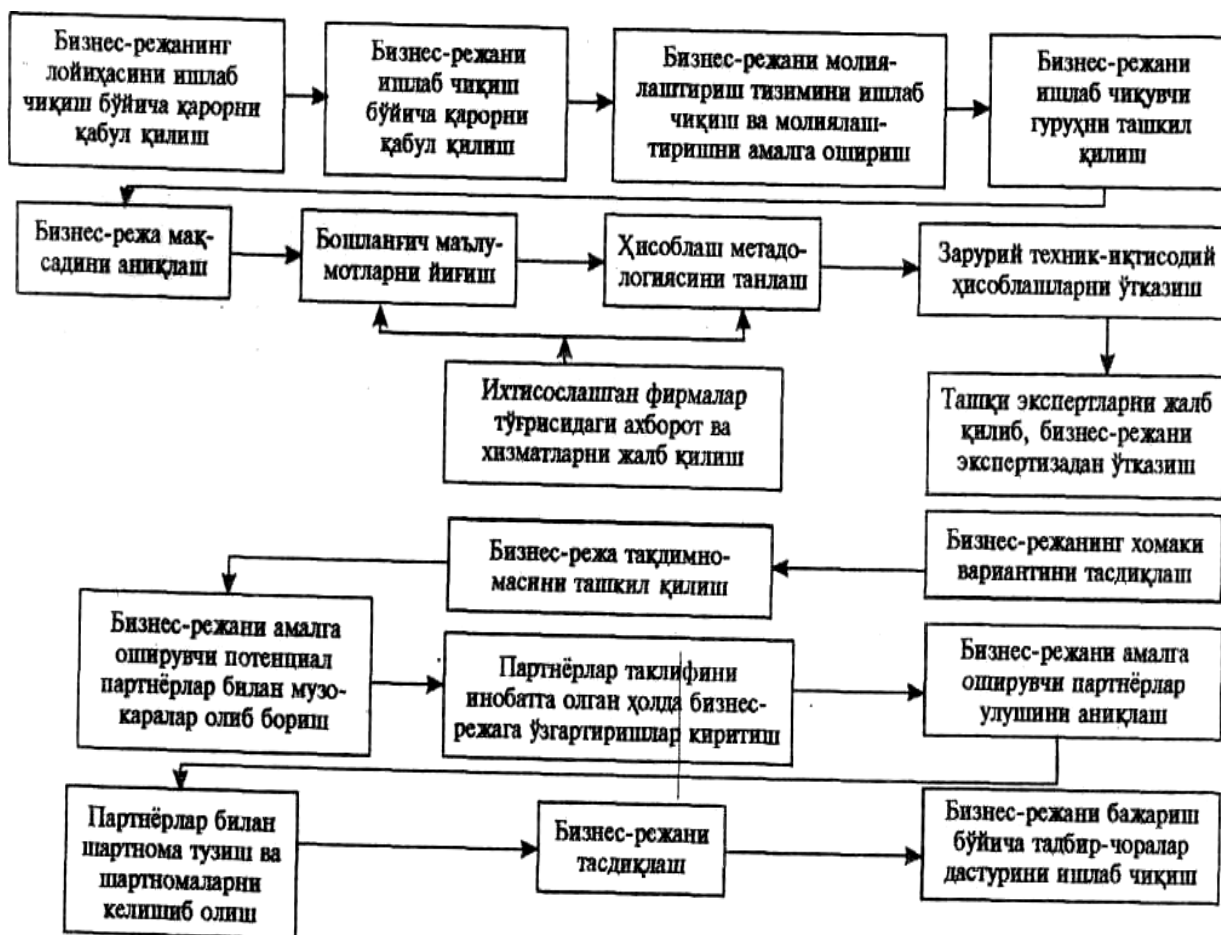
Бизнес-режанинг лойиҳасини ишлаб чиқиш бўйича қарорни қабул қилиш

Бизнес-режани ишлаб чиқиш бўйича қарорни қабул қилиш

Бизнес-режани молиялаштириш тизимини ишлаб чиқиш ва молиялаштиришни амалга ошириш

Бизнес-режани ишлаб чиқувчи гуруҳни ташкил қилиш

Бизнес-режа мақсадини аниқлаш

Бошланғич маълумотларни йиғиш

Ҳисоблаш метадологиясини танлаш

Зарурий техник-иқтисодий ҳисоблашларни ўтказиш

Ихтисослашган фирмалар тўғрисидаги ахборот ва хизматларни жалб қилиш

Ташқи экспертларни жалб қилиб, бизнес-режани экспертизадан ўтказиш

Бизнес-режа тақдимномасини ташкил қилиш

Бизнес-режанинг хомаки вариантини тасдиқлаш

Бизнес-режани амалга оширувчи потенциал партнёрлар билан музокаралар олиб бориш

Партнёрлар таклифини инобатта олган ҳолда бизнес-режага ўзгартиришлар киритиш

Бизнес-режани амалга оширувчи партнёрлар улушини аниқлаш

Партнёрлар билан шартнома тузиш ва шартномаларни келишиб олиш

Бизнес-режани тасдиқлаш

Бизнес-режани бажариш бўйича тадбир-чоралар дастурини ишлаб чиқиш